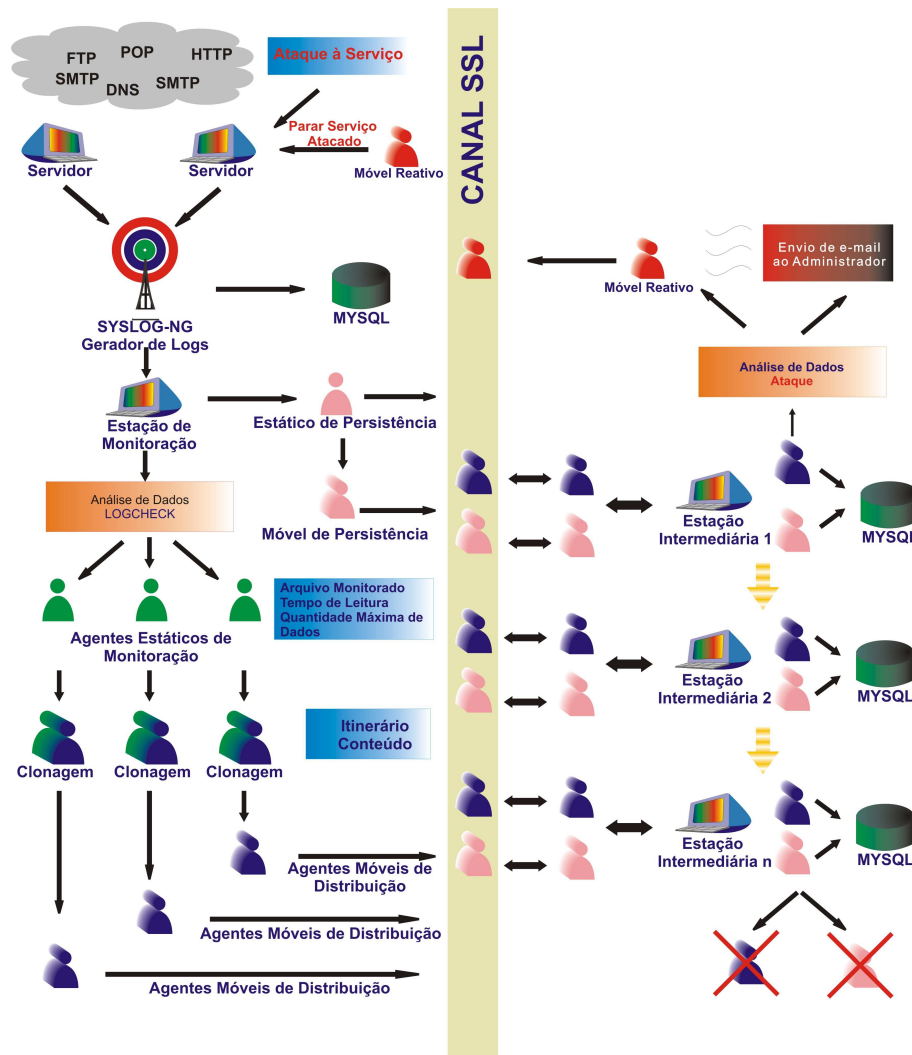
FTP
POP
HTTP
SMTP
DNS
SMTP

Ataque à Serviço

Parar Serviço Atacado

Servidor
Servidor
Móvel Reativo

CANAL SSL

Envio de e-mail ao Administrador

Móvel Reativo

SYSLOG-NG Gerador de Logs

MYSQL

Análise de Dados
Ataque

Estação de Monitoração

Estático de Persistência

Análise de Dados
LOGCHECK

Móvel de Persistência

Estação Intermediária 1

MYSQL

Arquivo Monitorado
Tempo de Leitura
Quantidade Máxima de Dados

Agentes Estáticos de Monitoração

Estação Intermediária 2

MYSQL

Itinerário
Conteúdo

Clonagem
Clonagem
Clonagem

Estação Intermediária n

MYSQL

Agentes Móveis de Distribuição

Agentes Móveis de Distribuição

Agentes Móveis de Distribuição